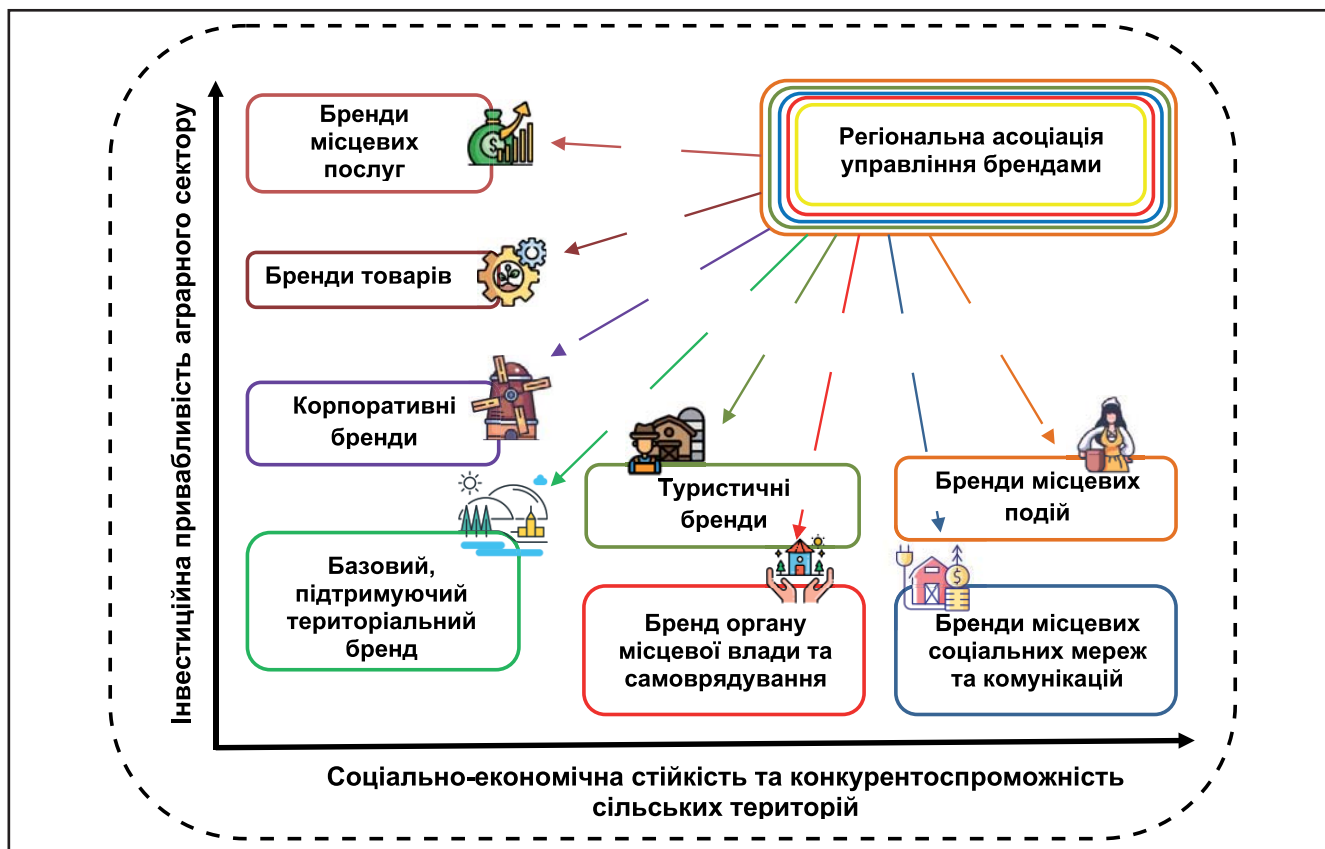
Інвестиційна привабливість аграрного сектору

Бренди місцевих послуг

Регіональна асоціація управління брендами

Бренди товарів

Корпоративні бренди

Туристичні бренди

Бренди місцевих подій

Базовий, підтримуючий територіальний бренд

Бренд органу місцевої влади та самоврядування

Бренди місцевих соціальних мереж та комунікацій

Соціально-економічна стійкість та конкурентоспроможність сільських територій